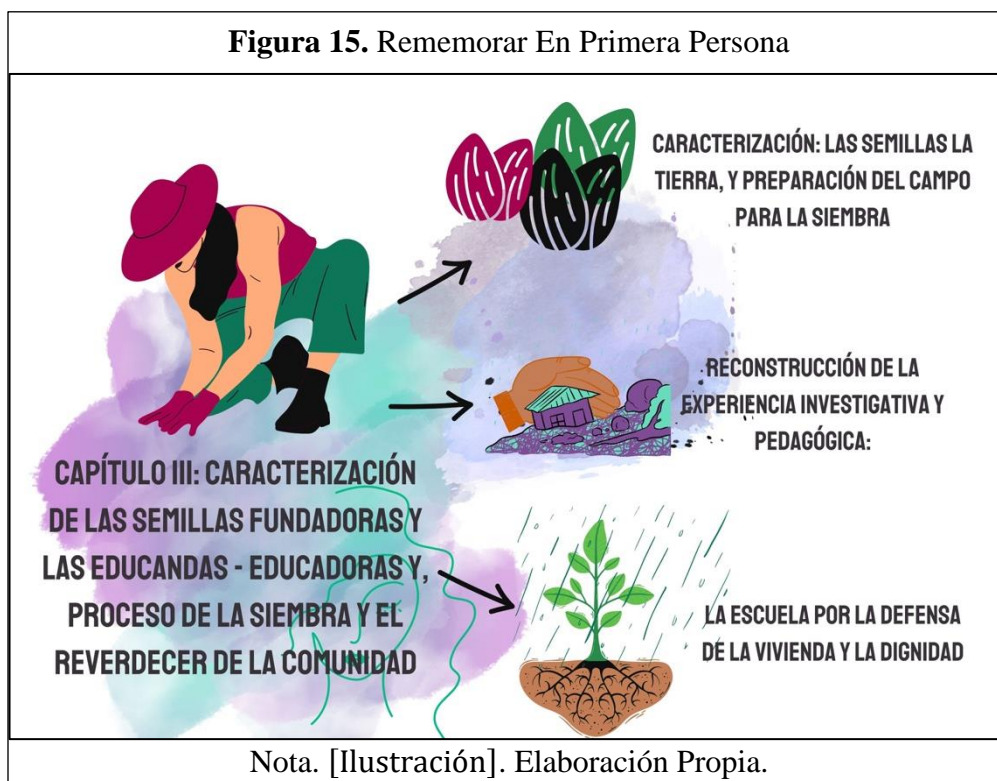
**Figura 15.** Rememorar En Primera Persona

CARACTERIZACIÓN: LAS SEMILLAS LA TIERRA, Y PREPARACIÓN DEL CAMPO PARA LA SIEMBRA

RECONSTRUCCIÓN DE LA EXPERIENCIA INVESTIGATIVA Y PEDAGÓGICA:

CAPÍTULO III: CARACTERIZACIÓN DE LAS SEMILLAS FUNDADORAS Y LAS EDUCANDAS - EDUCADORAS Y, PROCESO DE LA SIEMBRA Y EL REVERDECER DE LA COMUNIDAD

LA ESCUELA POR LA DEFENSA DE LA VIVIENDA Y LA DIGNIDAD

Nota. [Ilustración]. Elaboración Propia.